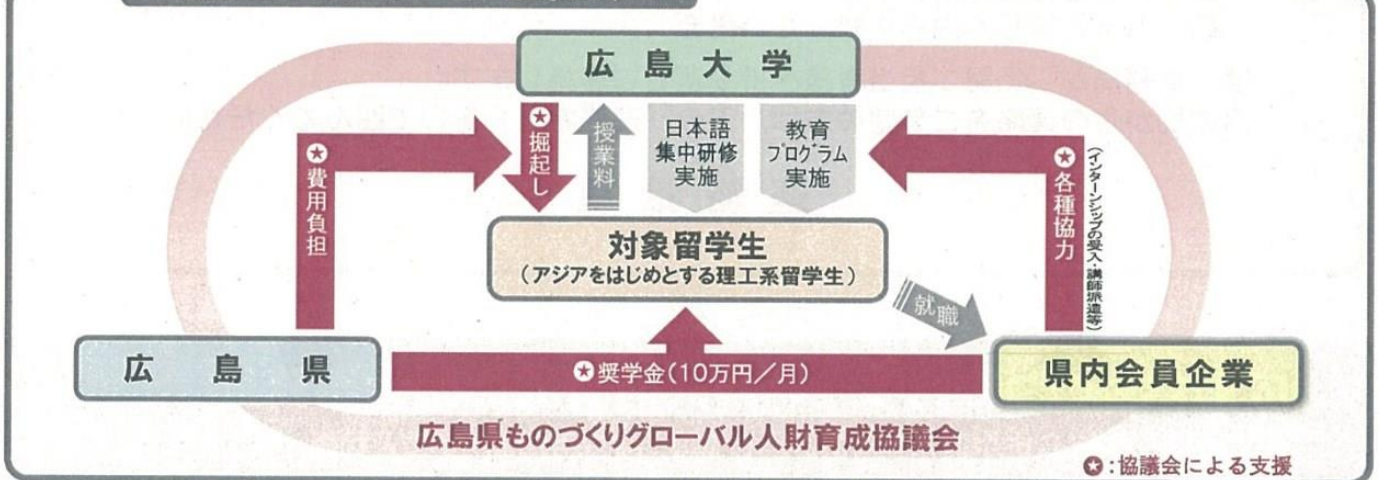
広島大学

✪費用負担

✪掘起し

授業料

日本語集中研修実施

教育プログラム実施

✪各種協力
(インターンシップの受入・講師派遣等)

対象留学生
(アジアをはじめとする理工系留学生)

就職

広島県

✪奨学金(10万円／月)

県内会員企業

広島県ものづくりグローバル人財育成協議会

✪:協議会による支援